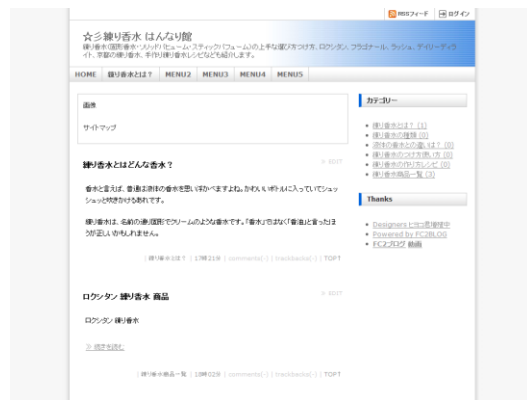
RSSフィード ログイン

☆彡練り香水 はんなり館

練り香水(固形香水・ソリッド)「ヒューム・スティック」「フューム」の上手な選び方つけ方、ロクシタン、フラゴナール、ラッシュ、デイリーディライト、手製の練り香水、手作り練り香水レシピなども紹介します。

HOME | 練り香水とは? | MENU2 | MENU3 | MENU4 | MENU5

画像

サイトマップ

練り香水とはどんな香水?

EDIT

香水と言えば、普通お液体の香水を思い浮かべますよね。かわいいボトルに入っていてシュッシュッと吹き付けるあれです。

練り香水は、名前の通り固形でクリームのような香水です。「香水」ではなく「香油」と言ったほうが正しいかもしれません。

| 練り香水とは? | 17時21分 | comments(-) | trackbacks(-) | TOP↑

ロクシタン 練り香水 商品

EDIT

ロクシタン 練り香水

続きを読む

| 練り香水商品一覧 | 18時02分 | comments(-) | trackbacks(-) | TOP↑

カテゴリー

練り香水とは? (1)
練り香水の種類 (0)
液体の香水との違いは? (0)
練り香水のつけ方使い方 (0)
練り香水の作り方レシピ (0)
練り香水商品一覧 (1)

Thanks

Designers ヒヨコ素材提供
Powered by FC2BLOG
FC2ブログ 動画